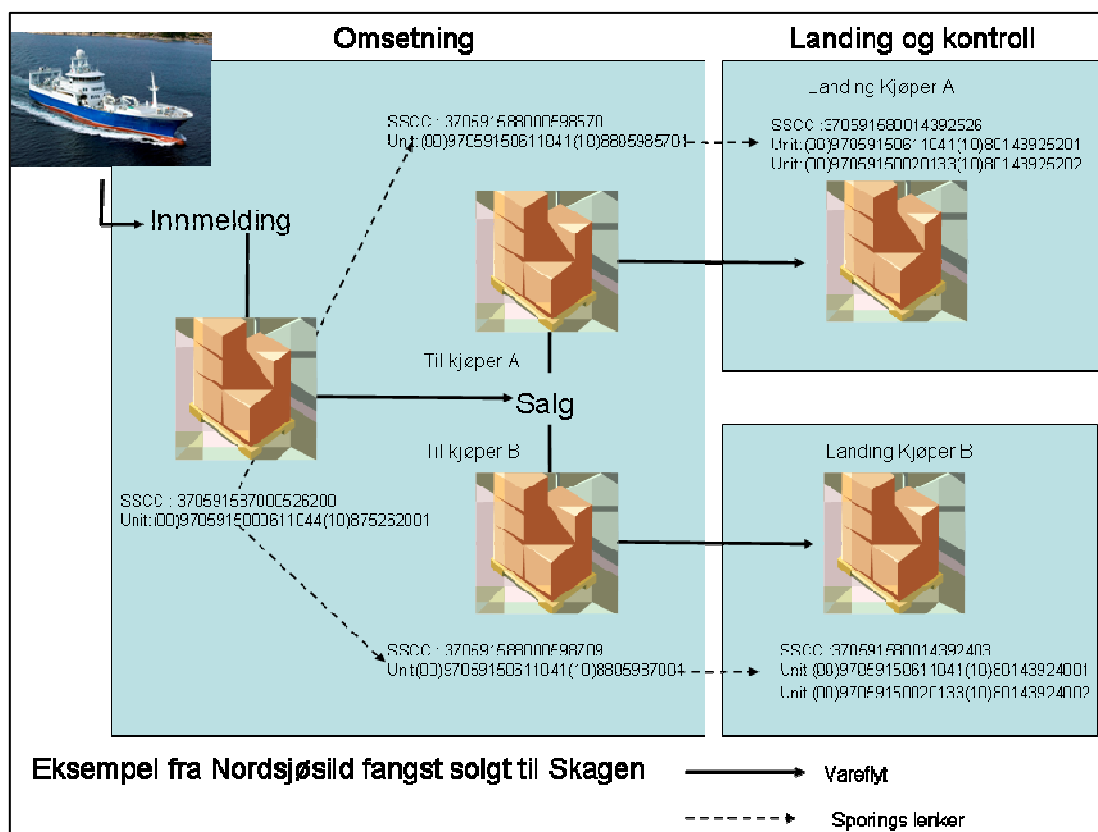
Omsetning

Landing og kontroll

Innmelding

SSCC : 370591588000598570
Unit:(00)97059150611041(10)8805985701

Landing Kjøper A

SSCC :370591680014392526
Unit:(00)97059150611041(10)80143925201
Unit:(00)97059150020133(10)80143925202

Til kjøper A

Salg

Til kjøper B

SSCC : 370591537000526200
Unit:(00)97059150061104 4(10)875252001

Landing Kjøper B

SSCC : 370591588000598709
Unit:(00)97059150611041(10)8805987004

SSCC :370591680014392403
Unit:(00)97059150611041(10)80143924001
Unit:(00)97059150020133(10)80143924002

Eksempel fra Nordsjøsild fangst solgt til Skagen

Vareflyt

Sporings lenker